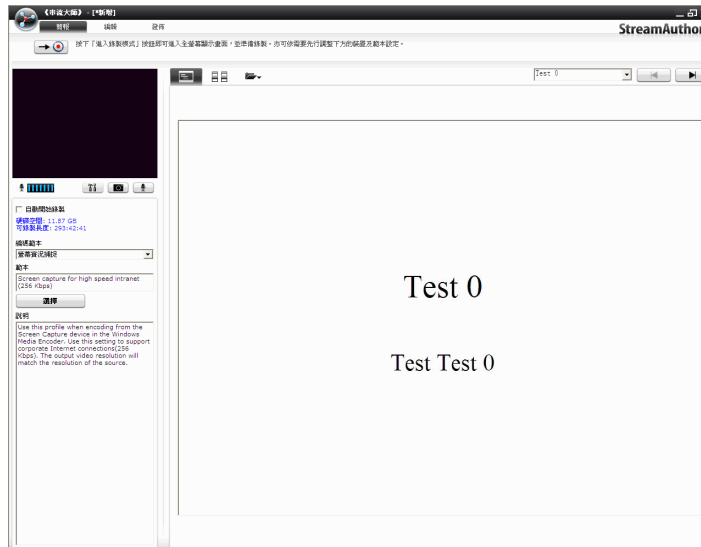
《串流大師》 - [*新增]

錄製　編輯　發佈

StreamAuthor

按下「進入錄製模式」按鈕即可進入全螢幕顯示畫面，並準備錄製。亦可依需要先行調整下方的裝置及範本設定。

Test 0

自動開始錄製

硬碟空間: 11.87 GB
可錄製長度: 293:42:41

編碼範本
螢幕擷取捕捉

範本
Screen capture for high speed intranet (256 Kbps)

選擇

說明
Use this profile when encoding from the Screen Capture device in the Windows Media Encoder. Use this setting to support corporate Internet connections(256 Kbps). The output video resolution will match the resolution of the source.

Test 0

Test Test 0